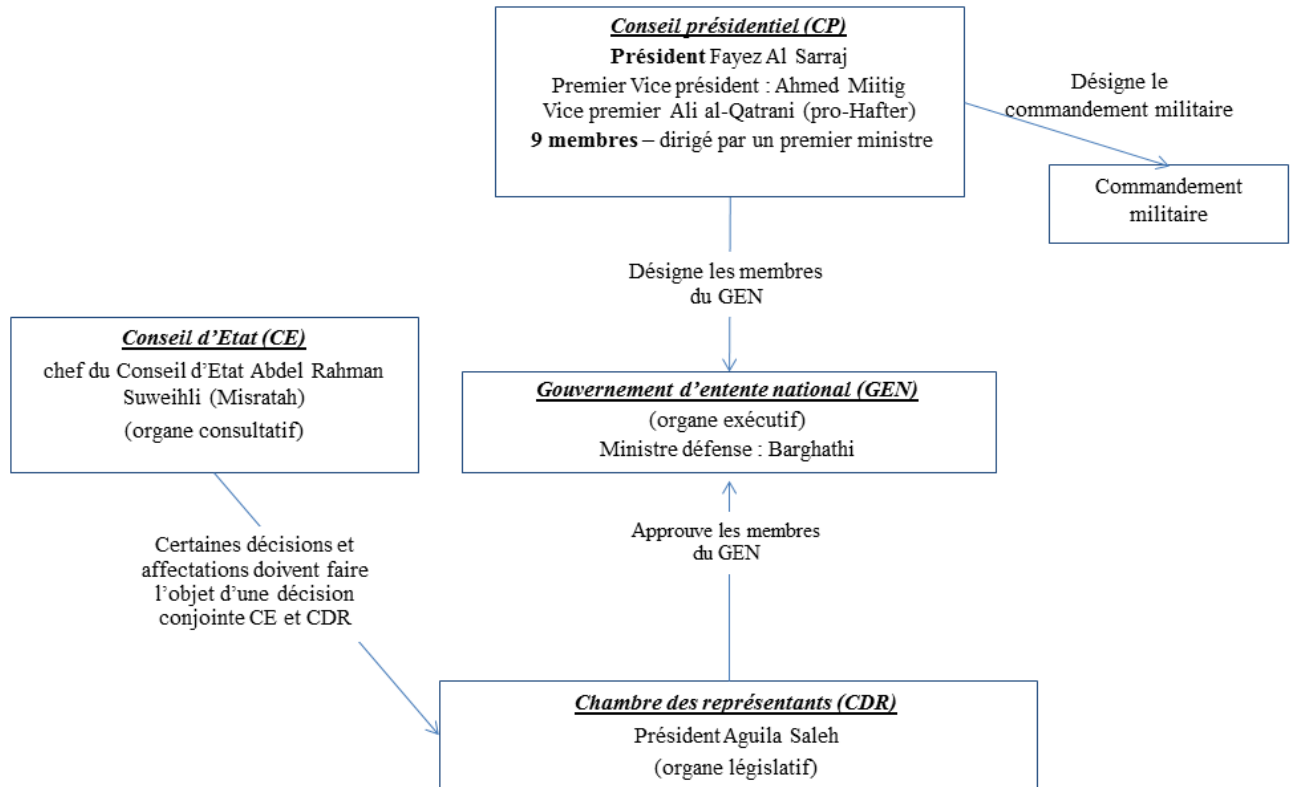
Conseil présidentiel (CP)
Président Fayez Al Sarraj
Premier Vice président : Ahmed Miitig
Vice premier Ali al-Qatrani (pro-Hafter)
9 membres – dirigé par un premier ministre

Désigne le commandement militaire

Commandement militaire

Désigne les membres du GEN

Conseil d'Etat (CE)
chef du Conseil d'Etat Abdel Rahman Suweihli (Misratah)
(organe consultatif)

Gouvernement d'entente national (GEN)
(organe exécutif)
Ministre défense : Barghathi

Approuve les membres du GEN

Certaines décisions et affectations doivent faire l'objet d'une décision conjointe CE et CDR

Chambre des représentants (CDR)
Président Aguila Saleh
(organe législatif)